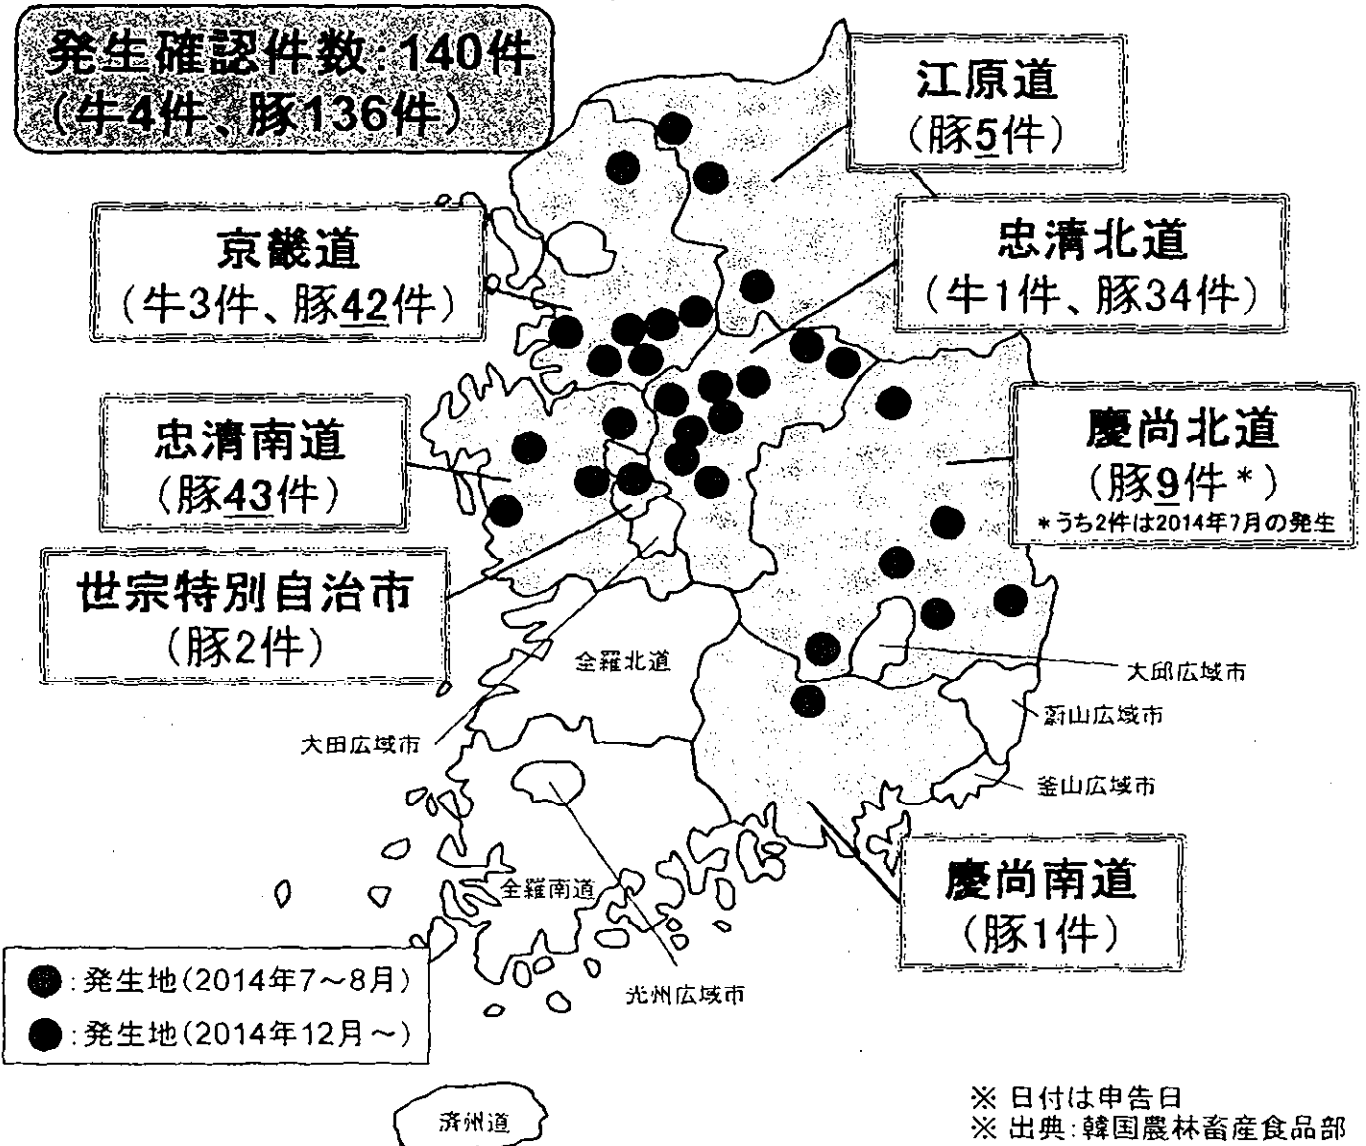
発生確認件数:140件
(牛4件、豚136件)

江原道
(豚5件)

京畿道
(牛3件、豚42件)

忠清北道
(牛1件、豚34件)

忠清南道
(豚43件)

慶尚北道
(豚9件*)
*うち2件は2014年7月の発生

世宗特別自治市
(豚2件)

全羅北道

大邱広域市

蔚山広域市

大田広域市

釜山広域市

慶尚南道
(豚1件)

全羅南道

:発生地(2014年7~8月)
:発生地(2014年12月~)

光州広域市

済州道

※ 日付は申告日
※ 出典:韓国農林畜産食品部